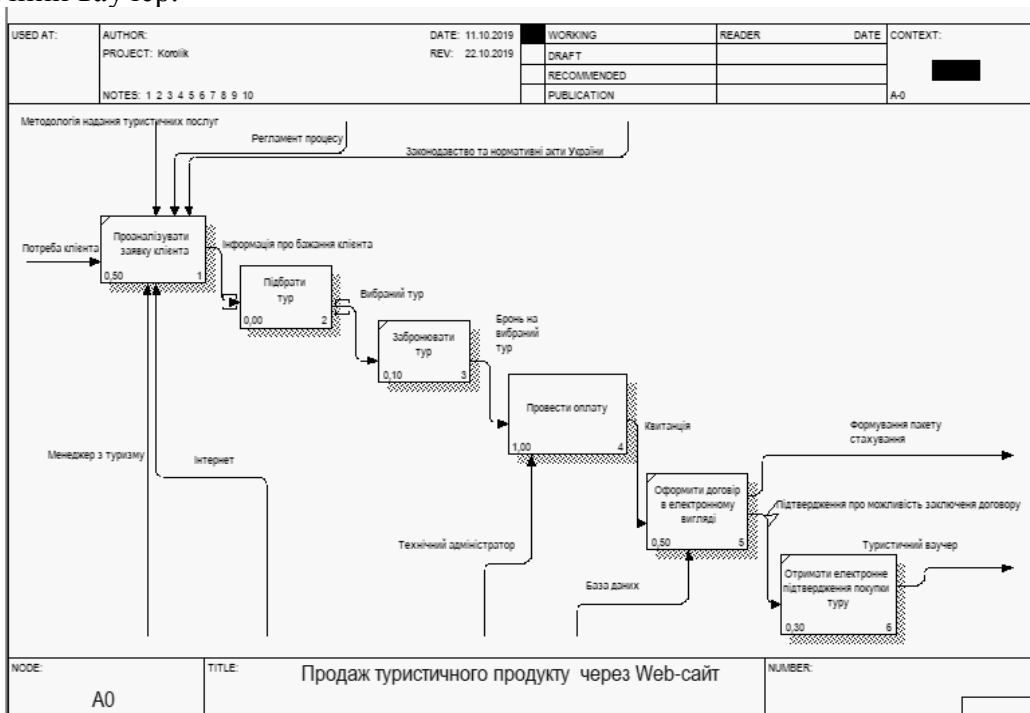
USED AT: | AUTHOR: | DATE: 11.10.2019 | WORKING | READER | DATE | CONTEXT:

PROJECT: Korolik | REV: 22.10.2019 | DRAFT

RECOMMENDED

NOTES: 1 2 3 4 5 6 7 8 9 10 | PUBLICATION | A-0

Методологія надання туристичних послуг

Регламент процесу

Законодавство та нормативні акти України

Потреба клієнта

Проаналізувати заявку клієнта
0,50 1

Інформація про бажання клієнта

Підібрати тур
0,00 2

Вибраний тур

Забронювати тур
0,10 3

Бронь на вибраний тур

Провести оплату
1,00 4

Квитанція

Формування пакету стахування

Оформити договір в електронному вигляді
0,50 5

Підтвердження про можливість заключення договору

Туристичний ваучер

Отримати електронне підтвердження покупки туру
0,30 6

Менеджер з туризму

Інтернет

Технічний адміністратор

База даних

NODE: A0 | TITLE: Продаж туристичного продукту через Web-сайт | NUMBER: